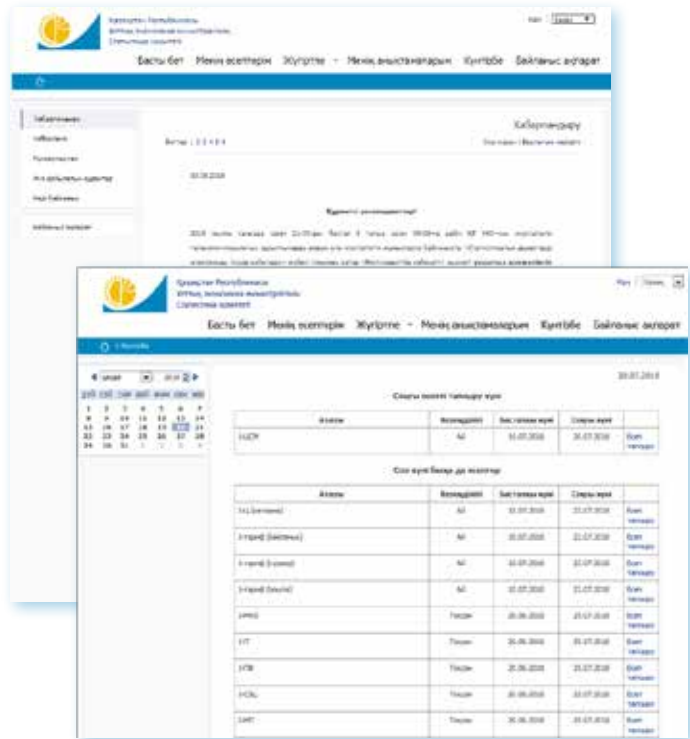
Қазақстан Республикасы
Ұлттық экономика министрлігі
Статистика комитеті

Басты бет Менің есептерім Жүктеме Менің анықтамаларым Күнтізбе Байланыс ақпарат

Хабарламалар
Хабарлама
Күнтізбе
Статистикалық органдар
Мені байланыс

Хабарландыру

20.05.2016

Құрметті респонденттер!

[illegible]

Қазақстан Республикасы
Ұлттық экономика министрлігі
Статистика комитеті

Басты бет Менің есептерім Жүктеме Менің анықтамаларым Күнтізбе Байланыс ақпарат

20.07.2016

Соңғы мерзімі тапсыру күні

| Атауы | Кезеңділігі | Басталған күні | Соңғы күні | |
|---|---|---|---|---|
| 1-ҚСП | Ай | 01.07.2016 | 20.07.2016 | Есеп тапсыру |

Осы күні басқа да есептер

| Атауы | Кезеңділігі | Басталған күні | Соңғы күні | |
|---|---|---|---|---|
| 1-Ц (интернет) | Ай | 15.07.2016 | 21.07.2016 | Есеп тапсыру |
| 1-тариф (байланыс) | Ай | 15.07.2016 | 21.07.2016 | Есеп тапсыру |
| 1-тариф (жүктер) | Ай | 15.07.2016 | 22.07.2016 | Есеп тапсыру |
| 1-тариф (пошта) | Ай | 15.07.2016 | 21.07.2016 | Есеп тапсыру |
| 1-МКО | Тоқсан | 20.06.2016 | 25.07.2016 | Есеп тапсыру |
| 1-Т | Тоқсан | 20.06.2016 | 25.07.2016 | Есеп тапсыру |
| 1-ТВ | Тоқсан | 20.06.2016 | 25.07.2016 | Есеп тапсыру |
| 1-СХ | Тоқсан | 20.06.2016 | 25.07.2016 | Есеп тапсыру |
| 1-ИТ | Тоқсан | 20.06.2016 | 25.07.2016 | Есеп тапсыру |